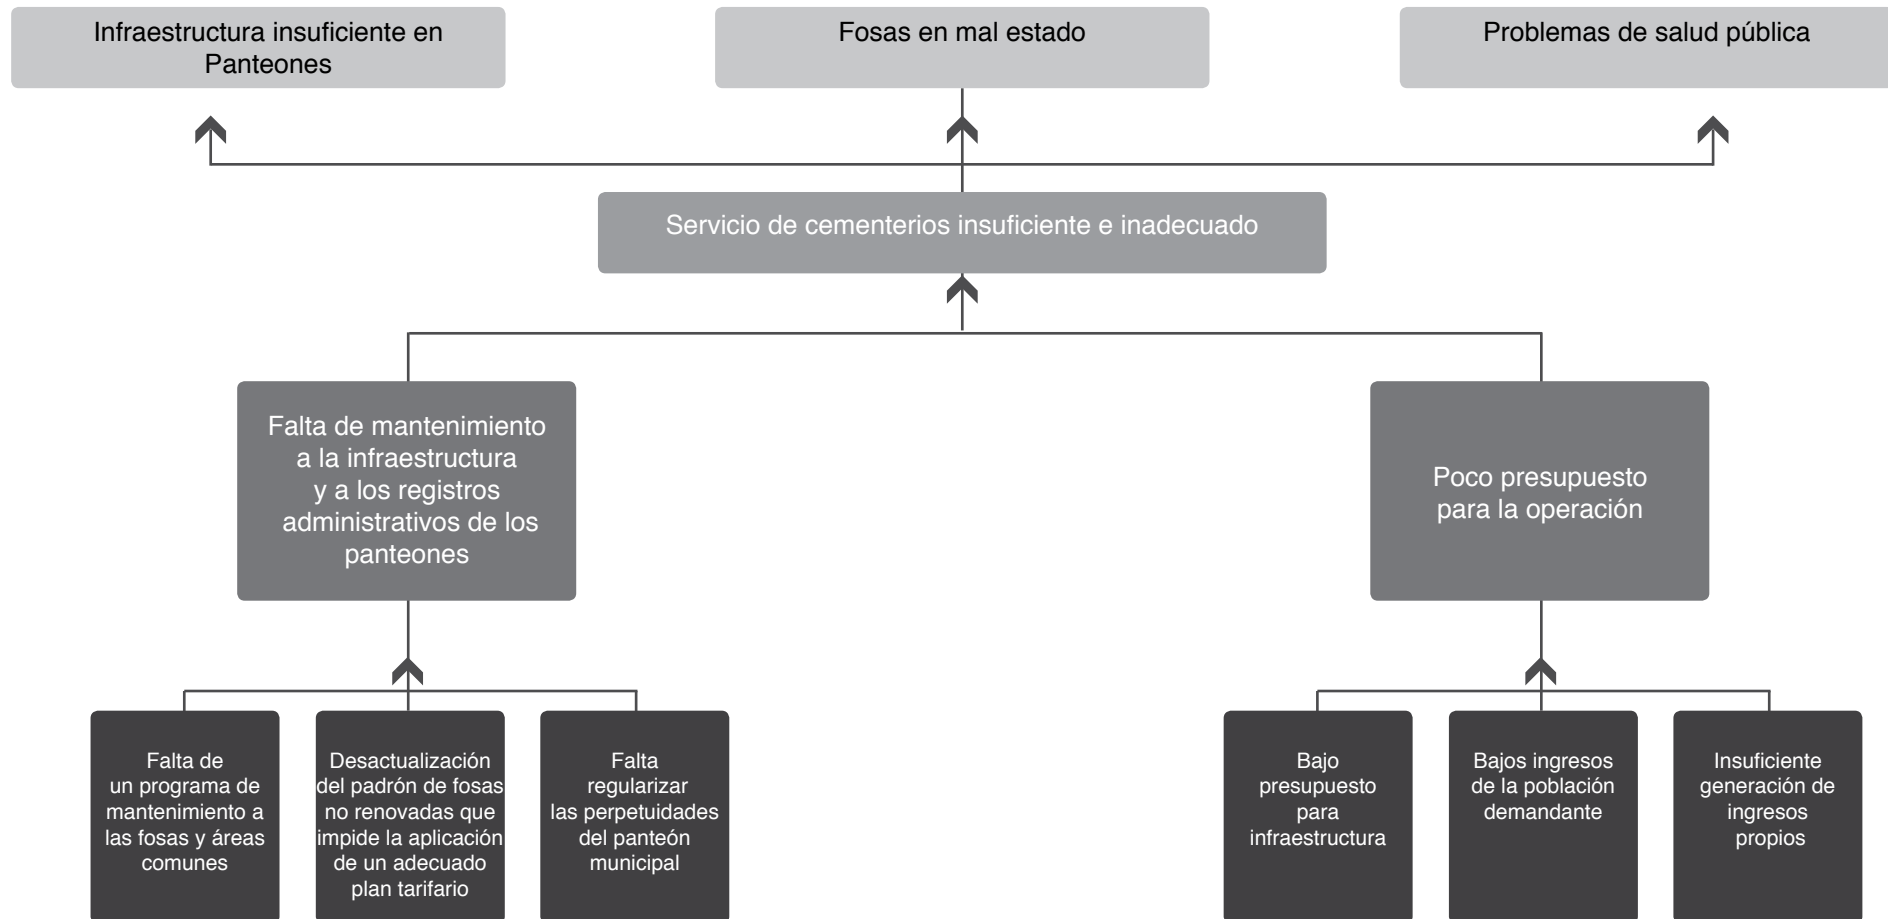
Infraestructura insuficiente en Panteones

Fosas en mal estado

Problemas de salud pública

Servicio de cementerios insuficiente e inadecuado

Falta de mantenimiento a la infraestructura y a los registros administrativos de los panteones

Poco presupuesto para la operación

Falta de un programa de mantenimiento a las fosas y áreas comunes

Desactualización del padrón de fosas no renovadas que impide la aplicación de un adecuado plan tarifario

Falta regularizar las perpetuidades del panteón municipal

Bajo presupuesto para infraestructura

Bajos ingresos de la población demandante

Insuficiente generación de ingresos propios